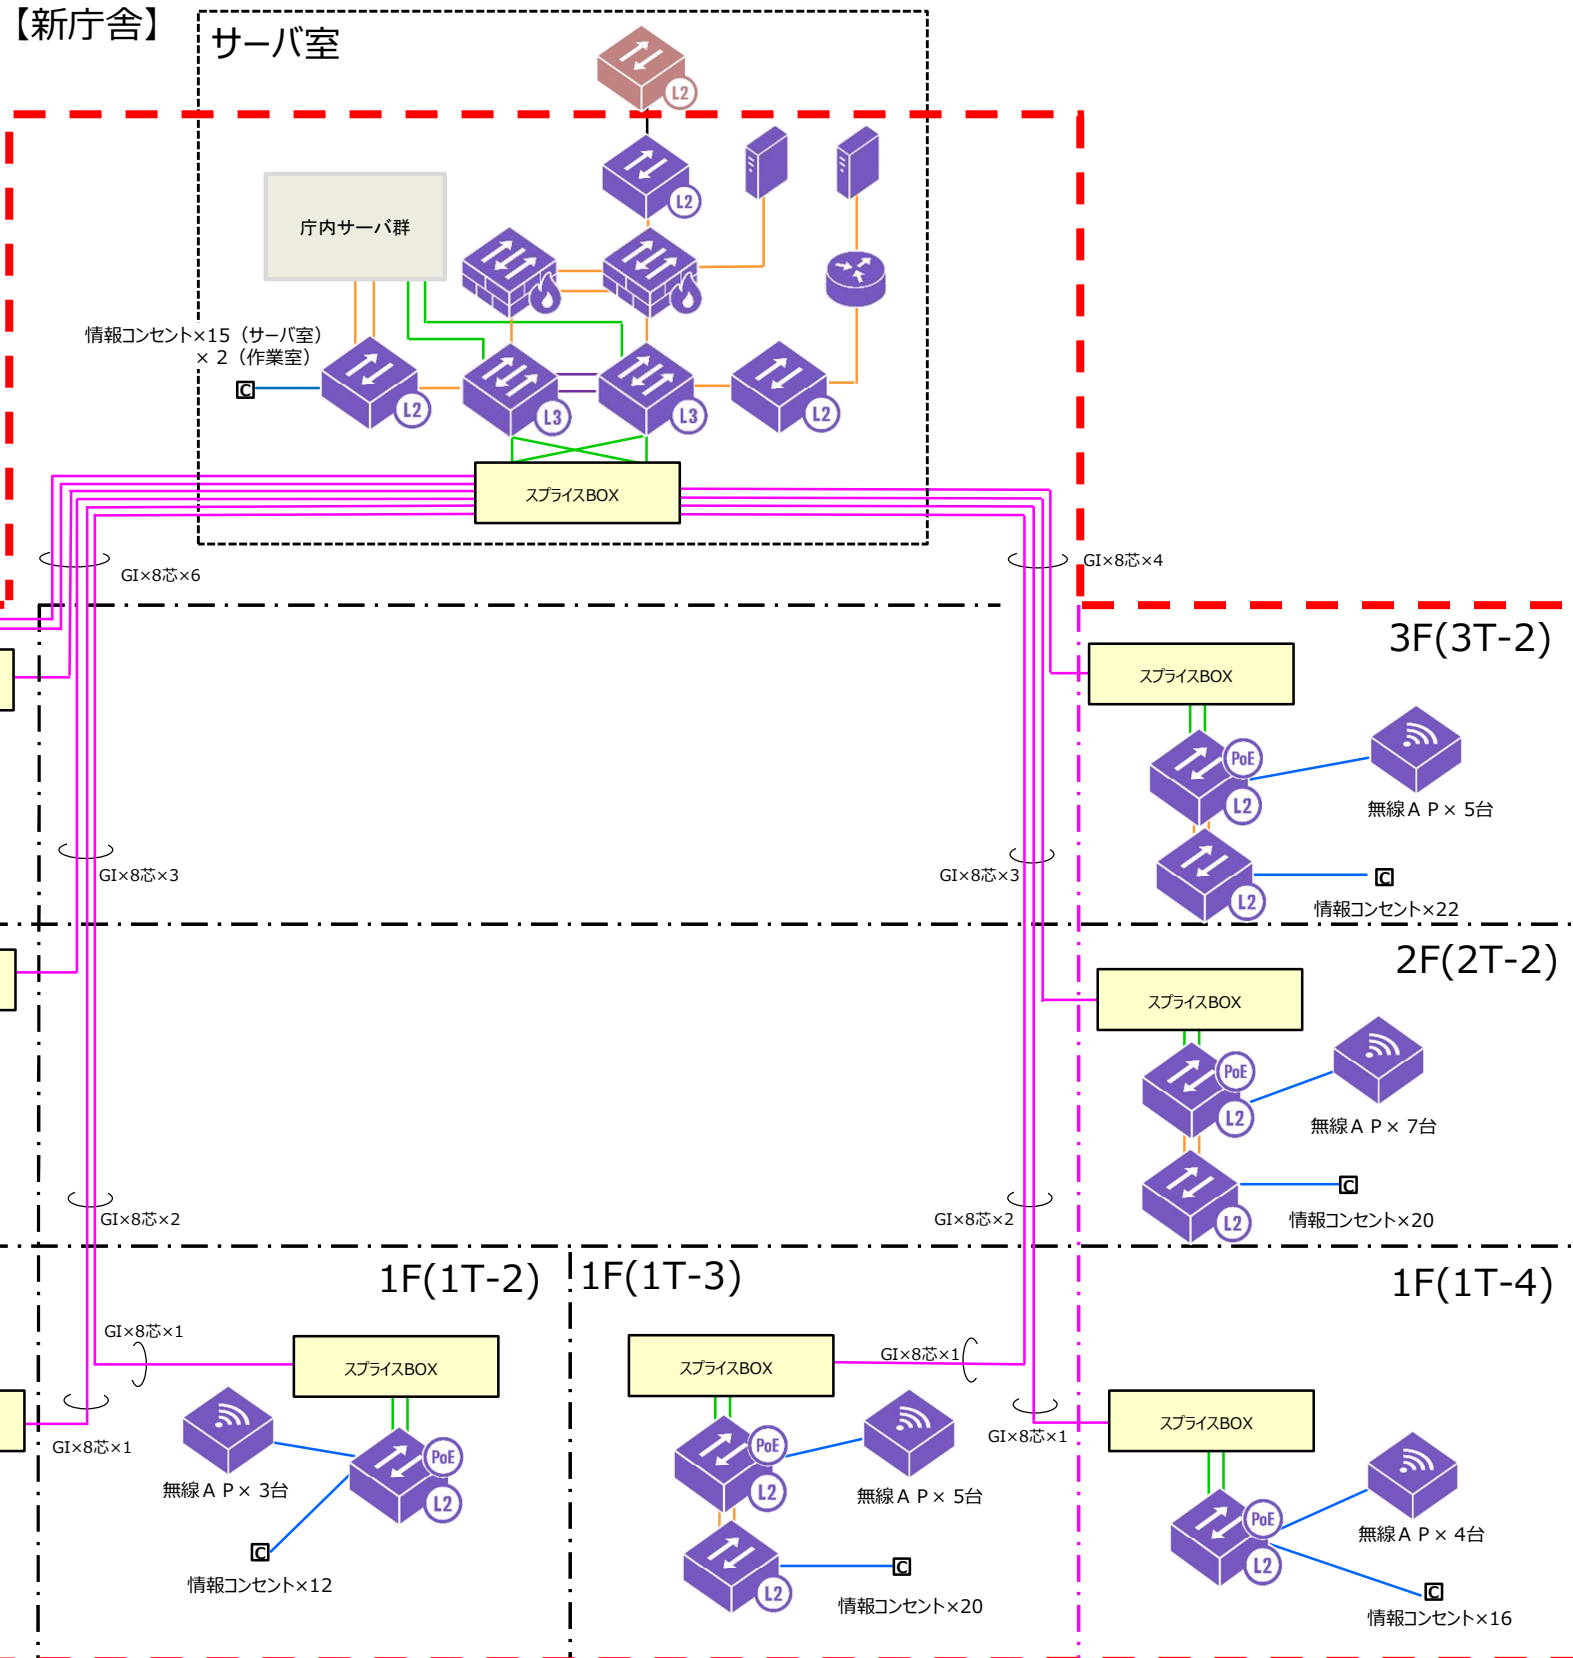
【新庁舎】

サーバ室

L2

L2

庁内サーバ群

情報コンセント×15（サーバ室）
×２（作業室）

C

L2

L3

L3

L2

スプライスBOX

GI×8芯×6

GI×8芯×4

3F(3T-2)

スプライスBOX

PoE

L2

無線ＡＰ× 5台

L2

C

情報コンセント×22

GI×8芯×3

GI×8芯×3

2F(2T-2)

スプライスBOX

PoE

L2

無線ＡＰ× 7台

L2

C

情報コンセント×20

GI×8芯×2

GI×8芯×2

1F(1T-2)

1F(1T-3)

1F(1T-4)

GI×8芯×1

スプライスBOX

GI×8芯×1

無線ＡＰ× 3台

PoE

L2

C

情報コンセント×12

スプライスBOX

GI×8芯×1

PoE

L2

無線ＡＰ× 5台

L2

C

情報コンセント×20

GI×8芯×1

スプライスBOX

PoE

L2

無線ＡＰ× 4台

C

情報コンセント×16